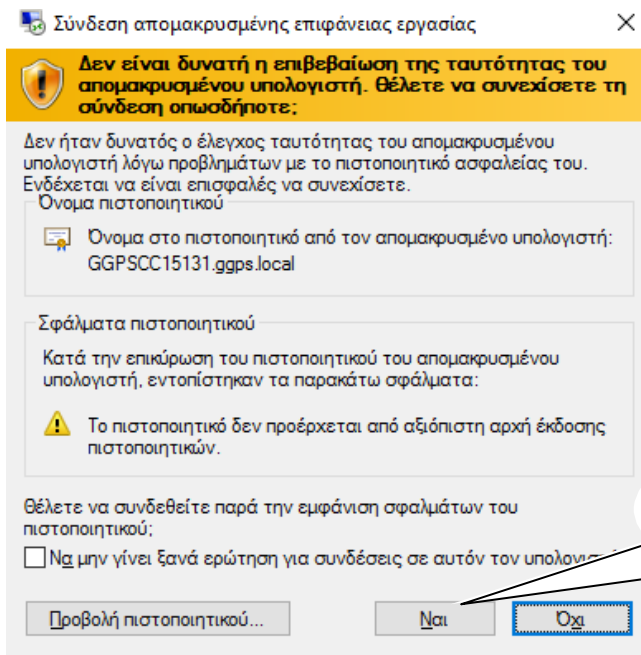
Σύνδεση απομακρυσμένης επιφάνειας εργασίας

Δεν είναι δυνατή η επιβεβαίωση της ταυτότητας του απομακρυσμένου υπολογιστή. Θέλετε να συνεχίσετε τη σύνδεση οπωσδήποτε;

Δεν ήταν δυνατός ο έλεγχος ταυτότητας του απομακρυσμένου υπολογιστή λόγω προβλημάτων με το πιστοποιητικό ασφαλείας του. Ενδέχεται να είναι επισφαλές να συνεχίσετε.

Όνομα πιστοποιητικού

Όνομα στο πιστοποιητικό από τον απομακρυσμένο υπολογιστή: GGPSCC15131.ggps.local

Σφάλματα πιστοποιητικού

Κατά την επικύρωση του πιστοποιητικού του απομακρυσμένου υπολογιστή, εντοπίστηκαν τα παρακάτω σφάλματα:

Το πιστοποιητικό δεν προέρχεται από αξιόπιστη αρχή έκδοσης πιστοποιητικών.

Θέλετε να συνδεθείτε παρά την εμφάνιση σφαλμάτων του πιστοποιητικού;

Να μην γίνει ξανά ερώτηση για συνδέσεις σε αυτόν τον υπολογι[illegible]

Προβολή πιστοποιητικού...

Ναι

Όχι